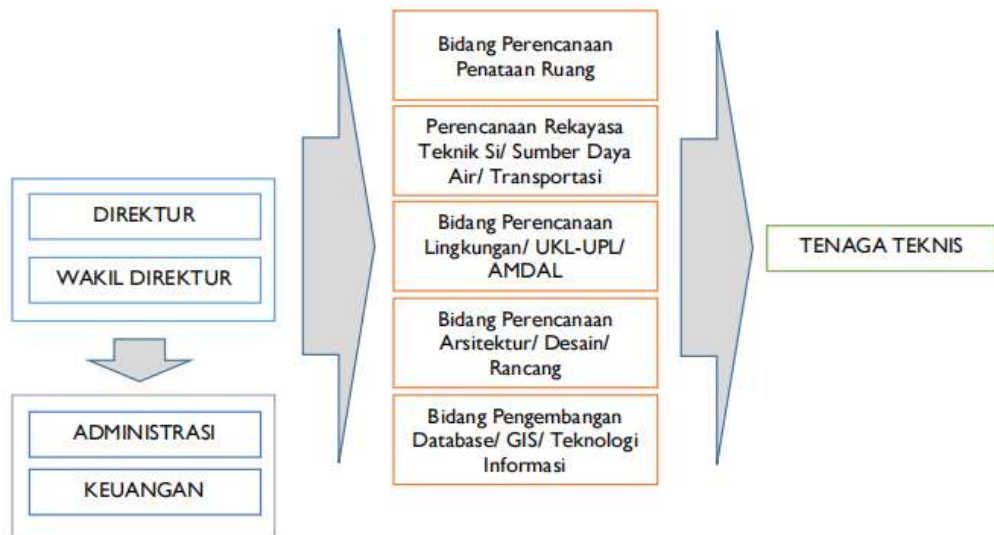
DIREKTUR

WAKIL DIREKTUR

ADMINISTRASI

KEUANGAN

Bidang Perencanaan Penataan Ruang

Perencanaan Rekayasa Teknik Si/ Sumber Daya Air/ Transportasi

Bidang Perencanaan Lingkungan/ UKL-UPL/ AMDAL

Bidang Perencanaan Arsitektur/ Desain/ Rancang

Bidang Pengembangan Database/ GIS/ Teknologi Informasi

TENAGA TEKNIS